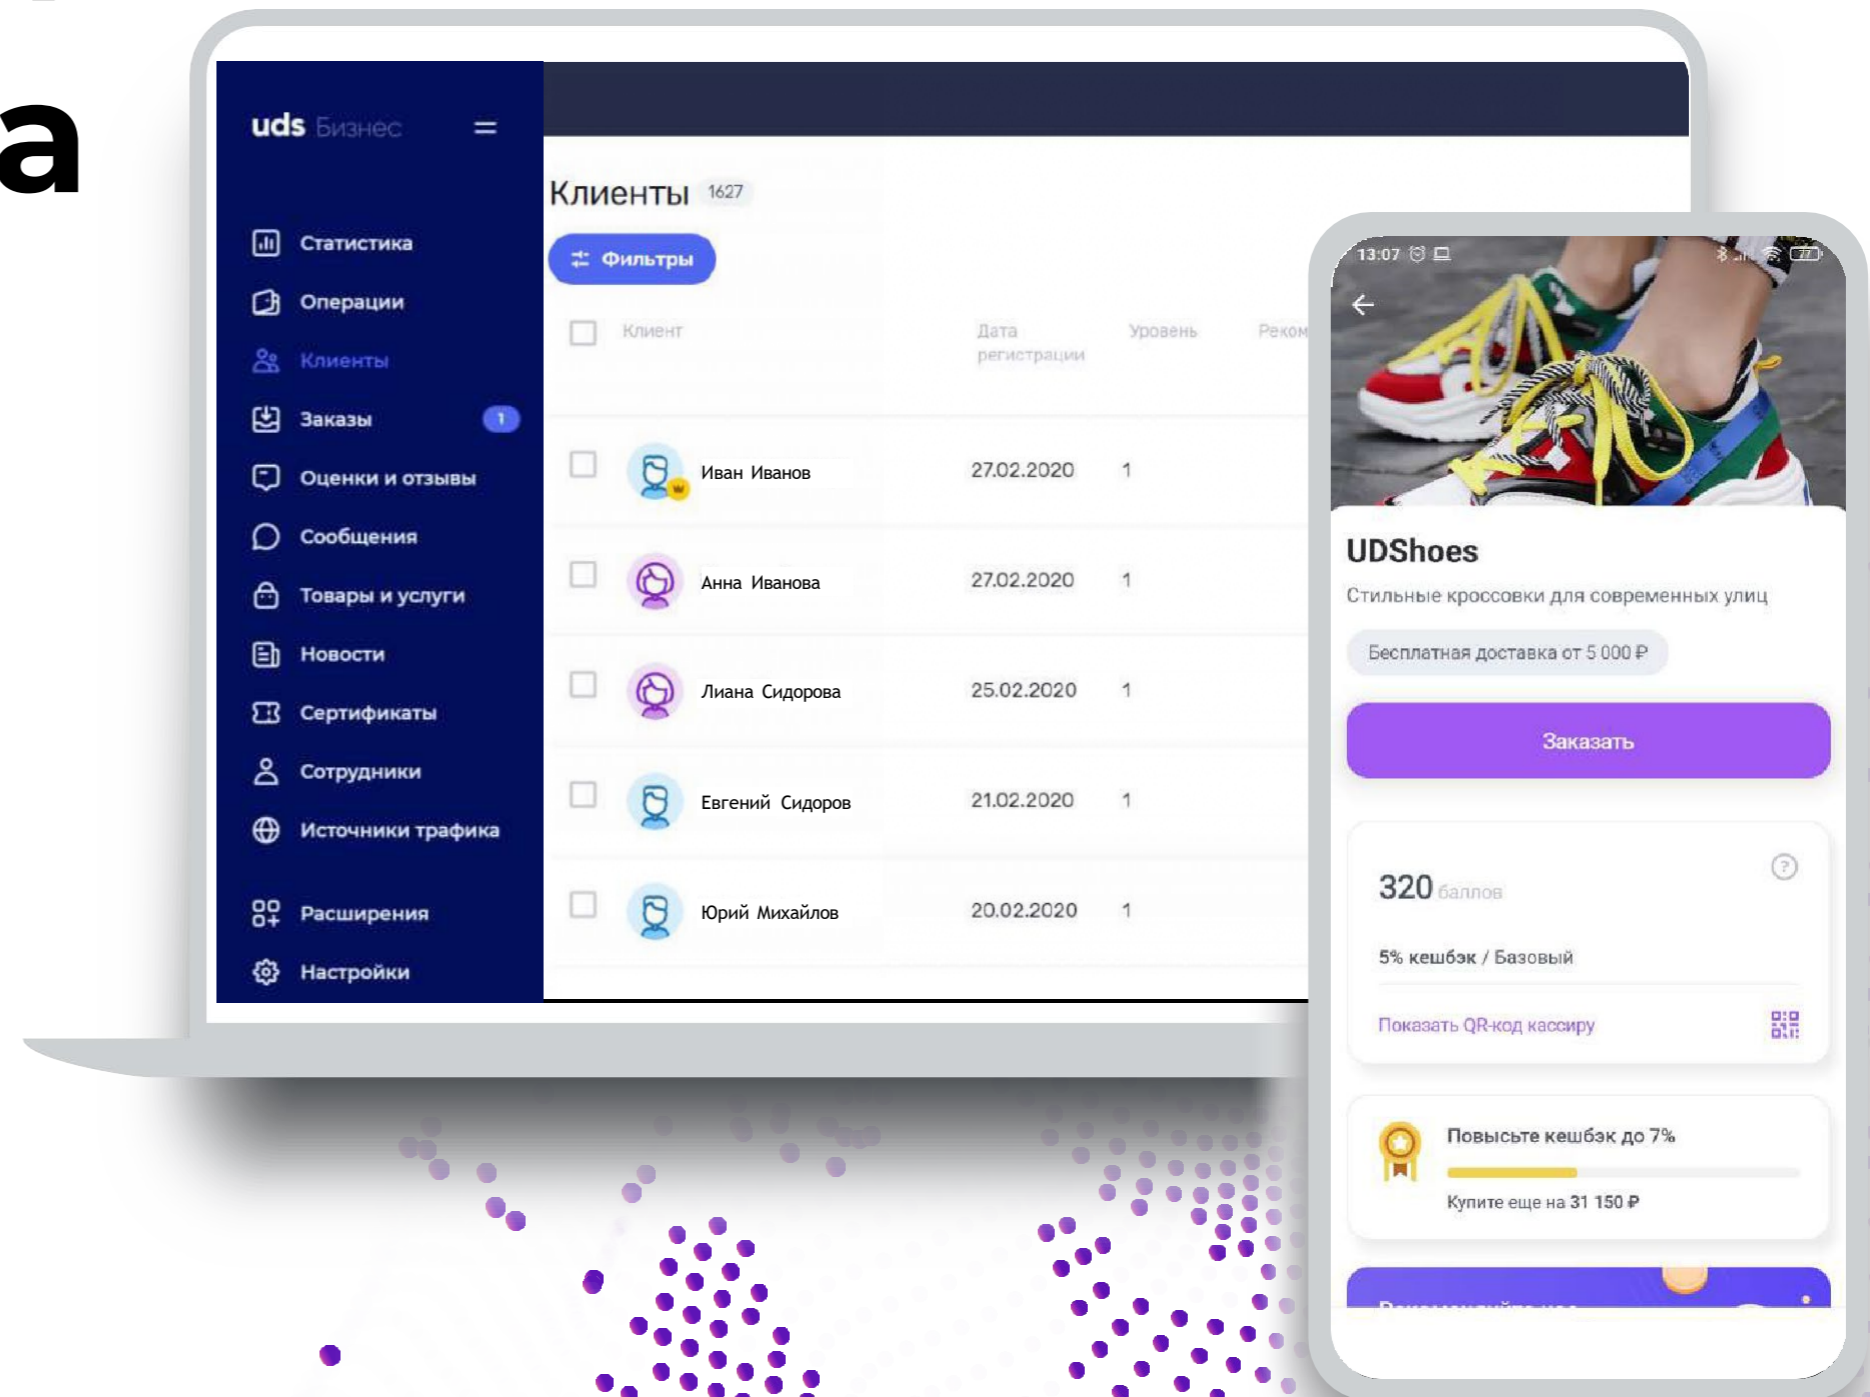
a

uds Бизнес

Статистика
Операции
Клиенты
Заказы 1
Оценки и отзывы
Сообщения
Товары и услуги
Новости
Сертификаты
Сотрудники
Источники трафика
Расширения
Настройки

Клиенты 1627

Фильтры

| | Клиент | Дата регистрации | Уровень | Реком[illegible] |
|---|---|---|---|---|
| | Иван Иванов | 27.02.2020 | 1 | |
| | Анна Иванова | 27.02.2020 | 1 | |
| | Лиана Сидорова | 25.02.2020 | 1 | |
| | Евгений Сидоров | 21.02.2020 | 1 | |
| | Юрий Михайлов | 20.02.2020 | 1 | |

13:07

UDShoes
Стильные кроссовки для современных улиц
Бесплатная доставка от 5 000 ₽
Заказать

320 баллов
5% кешбэк / Базовый
Показать QR-код кассиру

Повысьте кешбэк до 7%
Купите еще на 31 150 ₽

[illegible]